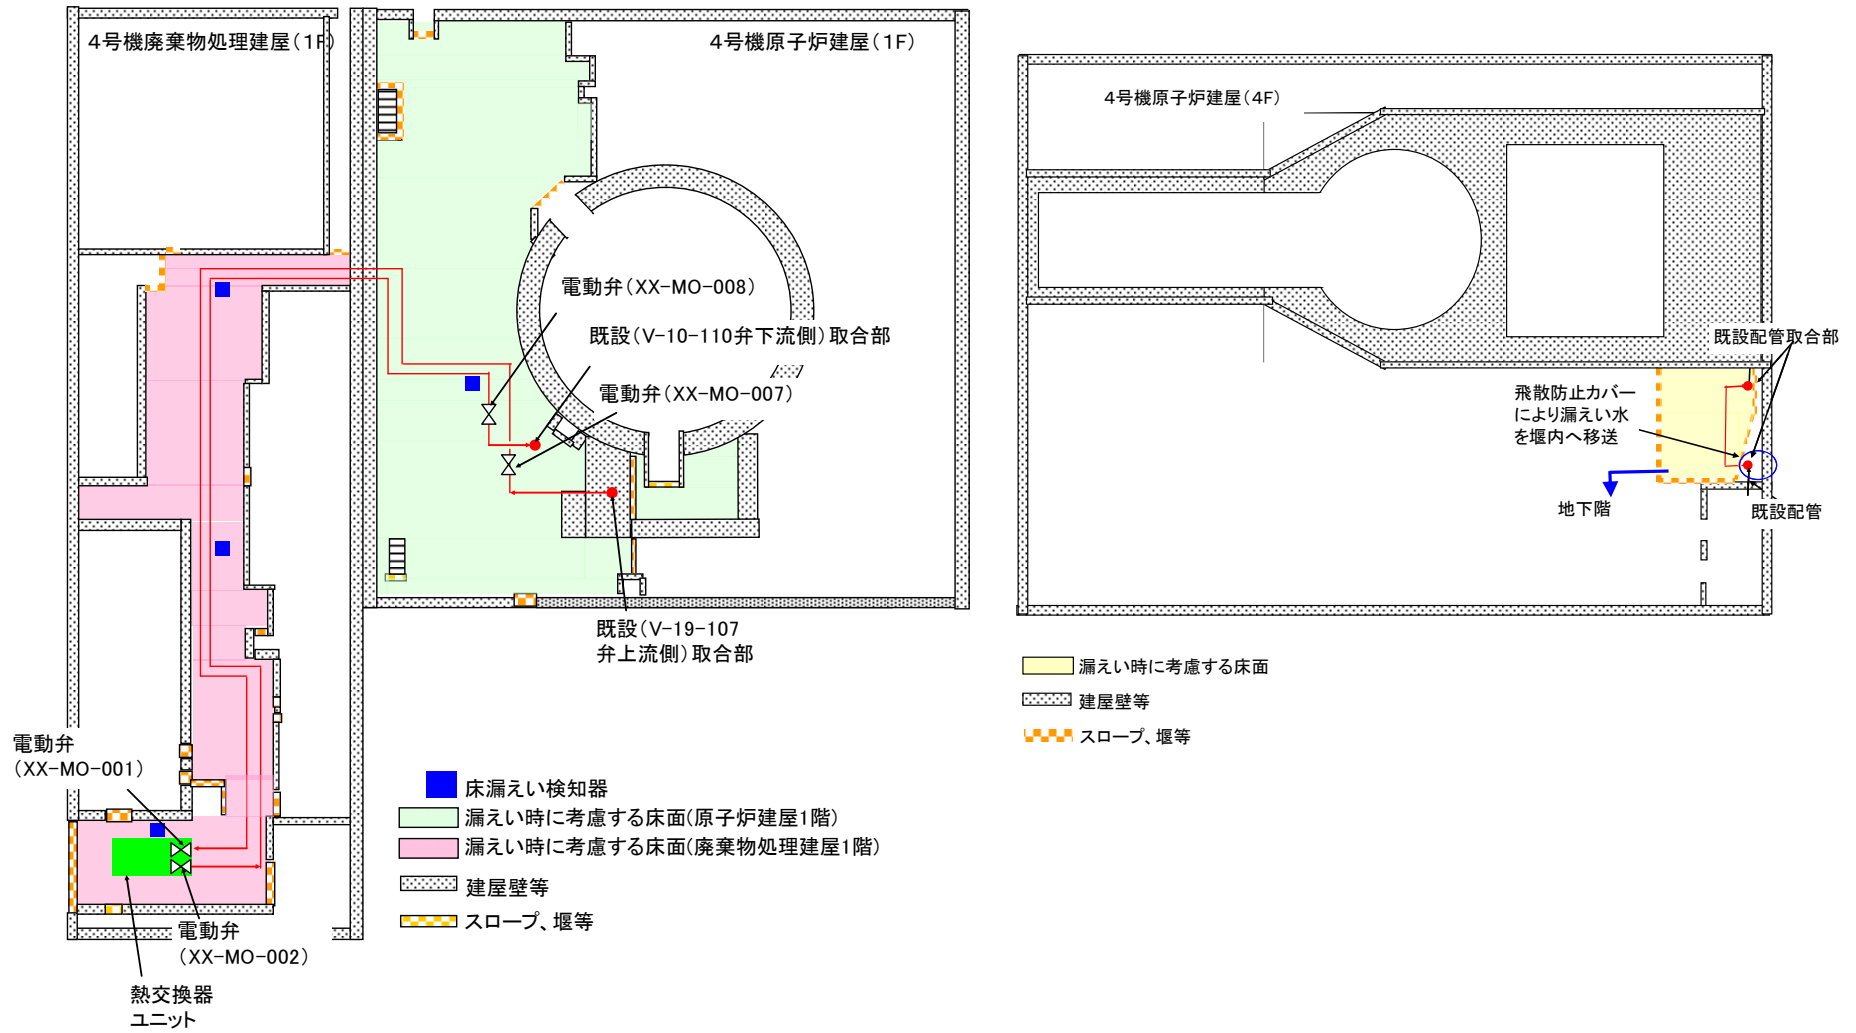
4号機廃棄物処理建屋（1F）

4号機原子炉建屋（1F）

電動弁（XX-MO-008）

既設（V-10-110弁下流側）取合部

電動弁（XX-MO-007）

既設（V-19-107 弁上流側）取合部

電動弁（XX-MO-001）

電動弁（XX-MO-002）

熱交換器ユニット

床漏えい検知器

漏えい時に考慮する床面(原子炉建屋1階)

漏えい時に考慮する床面(廃棄物処理建屋1階)

建屋壁等

スロープ、堰等

4号機原子炉建屋（4F）

既設配管取合部

飛散防止カバーにより漏えい水を堰内へ移送

地下階

既設配管

漏えい時に考慮する床面

建屋壁等

スロープ、堰等